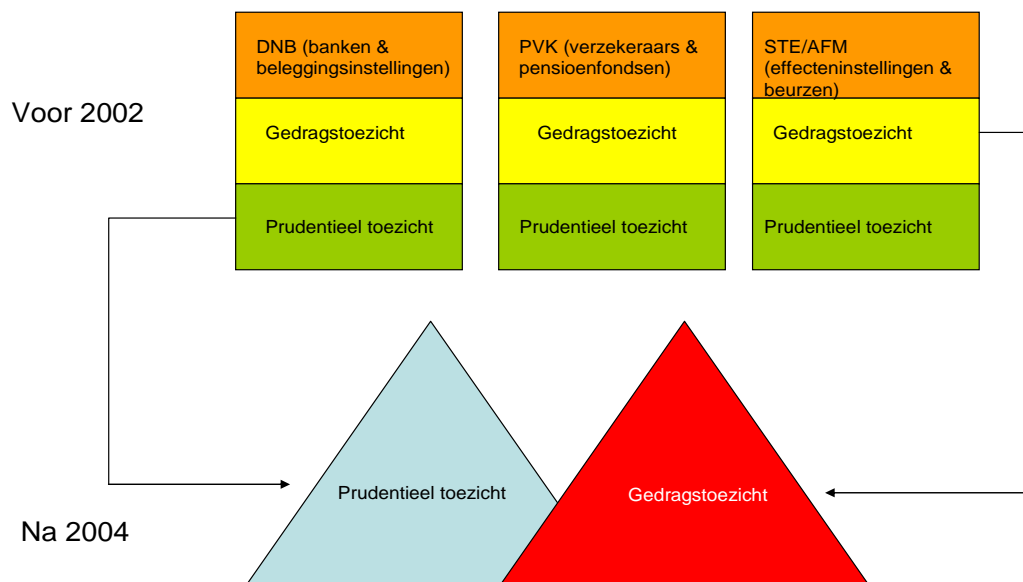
Voor 2002

DNB (banken & beleggingsinstellingen)

Gedragstoezicht

Prudentieel toezicht

PVK (verzekeraars & pensioenfondsen)

Gedragstoezicht

Prudentieel toezicht

STE/AFM (effecteninstellingen & beurzen)

Gedragstoezicht

Prudentieel toezicht

Na 2004

Prudentieel toezicht

Gedragstoezicht